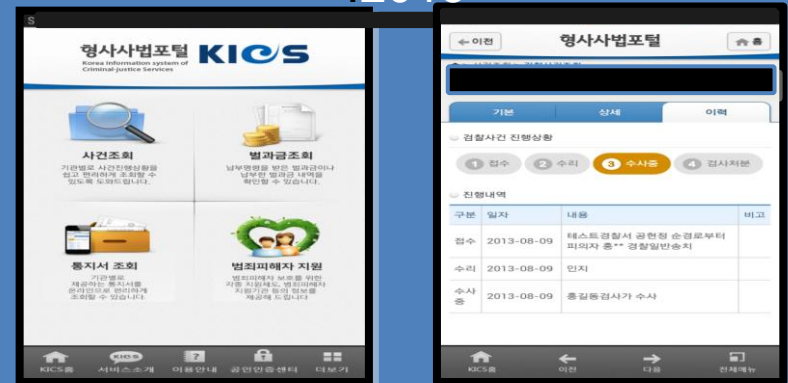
형사사법포털 KICS
Korea Information system of Criminal-justice Services

사건조회
기관별로 사건진행상황을 쉽고 편리하게 조회할 수 있도록 도와드립니다.

벌과금조회
납부명령을 받은 벌과금이나 납부한 벌과금 내역을 확인할 수 있습니다.

통지서 조회
기관별로 제공하는 통지서를 온라인으로 편리하게 조회할 수 있습니다.

범죄피해자 지원
범죄피해자 보호를 위한 각종 지원제도, 범죄피해자 지원기관 등의 정보를 제공해 드립니다.

KICS홈 | 서비스소개 | 이용안내 | 공인인증센터 | 더보기

← 이전
형사사법포털
홈

기본 | 상세 | 이력

검찰사건 진행상황
1 접수 | 2 수리 | 3 수사중 | 4 검사처분

진행내역

| 구분 | 일자 | 내용 | 비고 |
|---|---|---|---|
| 접수 | 2013-08-09 | 테스트경찰서 공현정 순경으로부터 피의자 홍** 경찰일반송치 | |
| 수리 | 2013-08-09 | 인지 | |
| 수사중 | 2013-08-09 | 홍길동검사가 수사 | |

KICS홈 | 이전 | 다음 | 전체메뉴